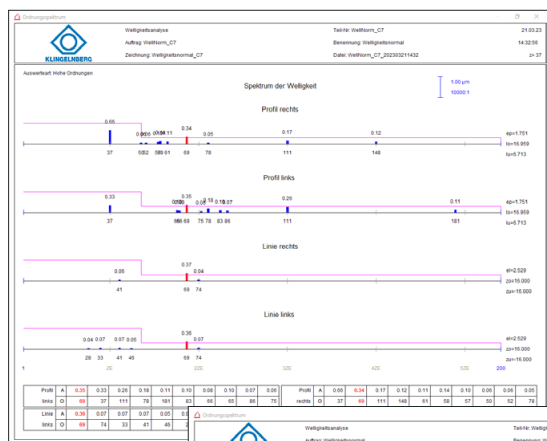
Ordnungsspektrum

Welligkeitsanalyse
Auftrag: WellNorm_C7
Zeichnung: Welligkeitsnormal_C7

Teil-Nr: WellNorm_C7
Benennung: Welligkeitsnormal
Datei: WellNorm_C7_202303211432

21.03.23
14:32:56
z=37

KLINGELNBERG

Auswerteart: Hohe Ordnungen

Spektrum der Welligkeit

1.00 µm
10000:1

Profil rechts

0.66 0.05 0.06 0.08 0.11 0.34 0.05 0.17 0.12
37 52 59 61 69 78 111 148
ep=1.751
lo=15.959
lu=5.713

Profil links

0.33 0.06 0.09 0.35 0.08 0.10 0.07 0.20 0.11
37 66 69 75 78 83 86 111 181
ep=1.751
lo=15.959
lu=5.713

Linie rechts

0.06 0.37 0.04
41 69 74
el=2.529
zo=15.000
zu=-15.000

Linie links

0.04 0.07 0.07 0.05 0.36 0.07
28 33 41 46 69 74
el=2.529
zo=15.000
zu=-15.000

1 20 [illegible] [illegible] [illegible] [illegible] 200

| Profil | A | 0.35 | 0.33 | 0.20 | 0.18 | 0.11 | 0.10 | 0.08 | 0.10 | 0.07 | 0.05 | Profil | A | 0.66 | 0.34 | 0.17 | 0.12 | 0.11 | 0.14 | 0.10 | 0.06 | 0.05 | 0.05 |
|---|---|---|---|---|---|---|---|---|---|---|---|---|---|---|---|---|---|---|---|---|---|---|---|
| links | O | 69 | 37 | 111 | 78 | 181 | 83 | 66 | 86 | 86 | 75 | rechts | O | 37 | 69 | 111 | 148 | 61 | 59 | 57 | 50 | 52 | 78 |
| Linie | A | 0.36 | 0.07 | 0.07 | 0.07 | 0.05 | 0.0 | | | | | | | | | | | | | | | | |
| links | O | 69 | 74 | 33 | 41 | 46 | 2 | | | | | | | | | | | | | | | | |

Ordnungsspektrum
Welligkeitsanalyse
Auftrag: WellNorm_C7
Teil-Nr: WellNorm_C7
Benennung: Welligkeitsnormal